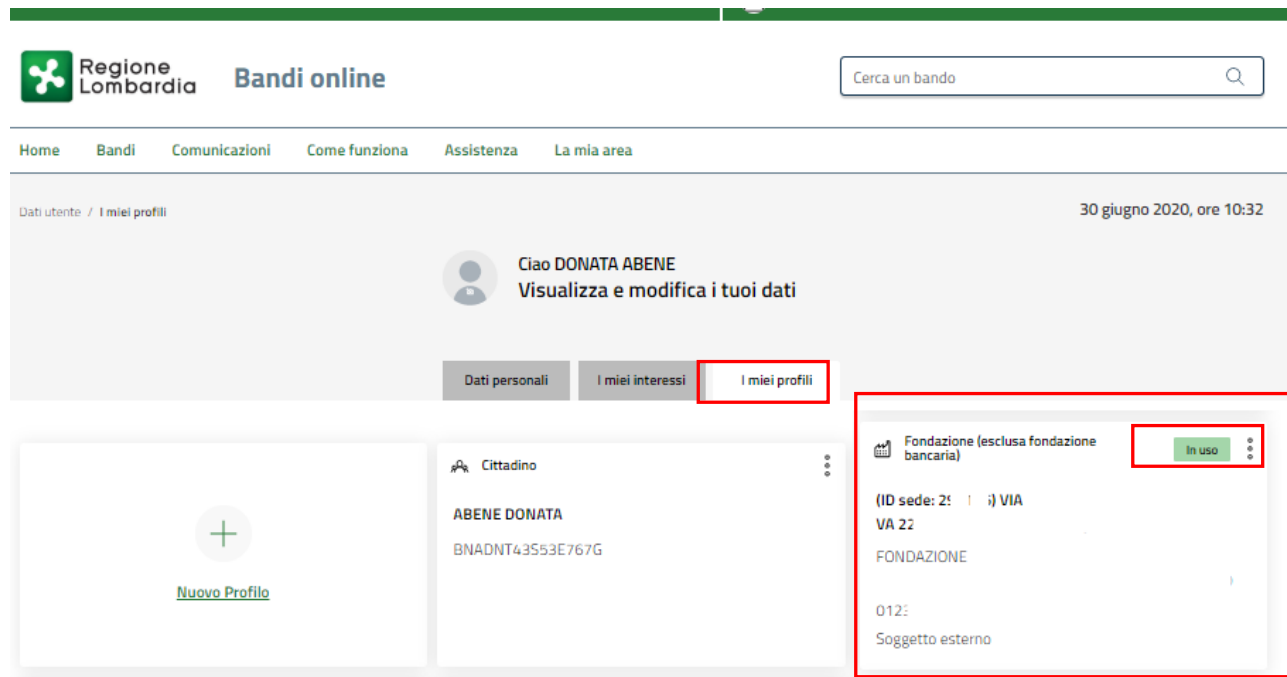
Regione Lombardia

Bandi online

Cerca un bando

Home Bandi Comunicazioni Come funziona Assistenza La mia area

Dati utente / I miei profili

30 giugno 2020, ore 10:32

Ciao DONATA ABENE
Visualizza e modifica i tuoi dati

Dati personali I miei interessi I miei profili

Nuovo Profilo

Cittadino

ABENE DONATA

BNADNT43S53E767G

Fondazione (esclusa fondazione bancaria)

In uso

(ID sede: 2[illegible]) VIA
VA 22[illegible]

FONDAZIONE

012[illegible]

Soggetto esterno